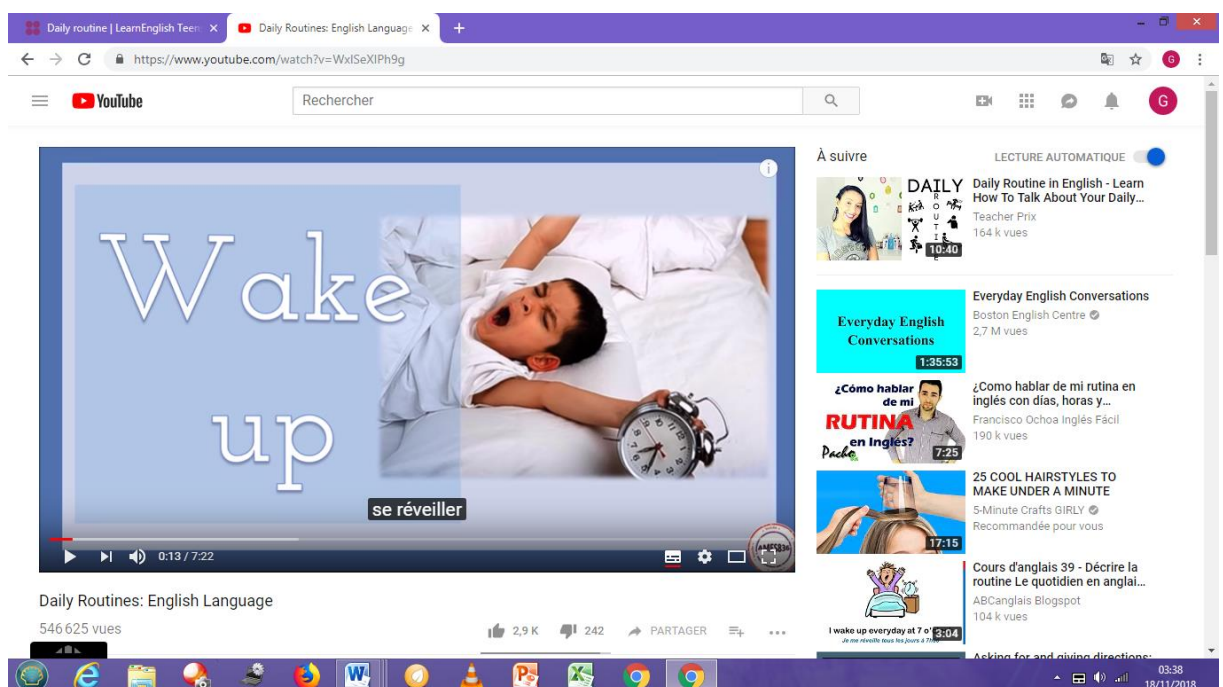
Daily routine | LearnEnglish Teen ×
Daily Routines: English Language ×
+

https://www.youtube.com/watch?v=WxlSeXlPh9g

YouTube
Rechercher

Wake up

se réveiller

0:13 / 7:22

Daily Routines: English Language
546 625 vues
2,9 K 242 PARTAGER

À suivre
LECTURE AUTOMATIQUE

DAILY ROUTINE
10:40
Daily Routine in English - Learn How To Talk About Your Daily...
Teacher Prix
164 k vues

Everyday English Conversations
1:35:53
Everyday English Conversations
Boston English Centre
2,7 M vues

¿Cómo hablar de mi RUTINA en Inglés?
Pacho
7:25
¿Como hablar de mi rutina en inglés con días, horas y...
Francisco Ochoa Inglés Fácil
190 k vues

17:15
25 COOL HAIRSTYLES TO MAKE UNDER A MINUTE
5-Minute Crafts GIRLY
Recommandée pour vous

I wake up everyday at 7 o'
Je me réveille tous les jours à 7h
3:04
Cours d'anglais 39 - Décrire la routine Le quotidien en anglai...
ABCanglais Blogspot
104 k vues

Asking for and giving directions:

03:38
18/11/2018